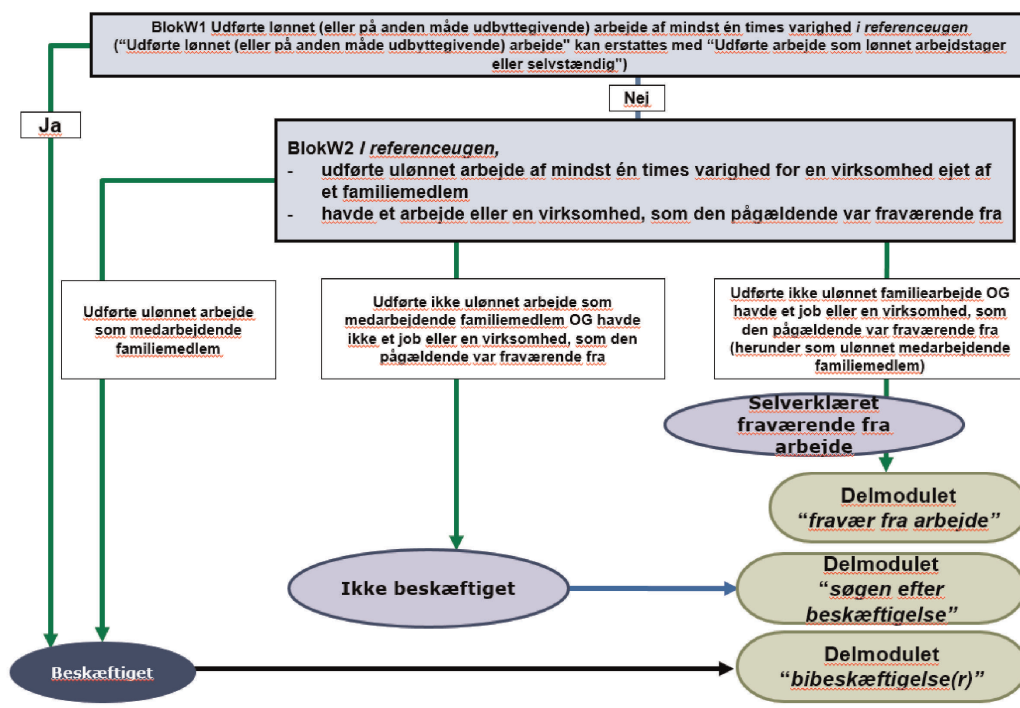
BlokW1 Udførte lønnet (eller på anden måde udbyttegivende) arbejde af mindst én times varighed *i referenceugen* ("Udførte lønnet (eller på anden måde udbyttegivende) arbejde" kan erstattes med "Udførte arbejde som lønnet arbejdstager eller selvstændig")

Nej

Ja

BlokW2 *I referenceugen,*
- udførte ulønnet arbejde af mindst én times varighed for en virksomhed ejet af et familiemedlem
- havde et arbejde eller en virksomhed, som den pågældende var fraværende fra

Udførte ulønnet arbejde som medarbejdende familiemedlem

Udførte ikke ulønnet arbejde som medarbejdende familiemedlem OG havde ikke et job eller en virksomhed, som den pågældende var fraværende fra

Udførte ikke ulønnet familiearbejde OG havde et job eller en virksomhed, som den pågældende var fraværende fra (herunder som ulønnet medarbejdende familiemedlem)

Selverklæret fraværende fra arbejde

Delmodulet
*"fravær fra arbejde"*

Ikke beskæftiget

Delmodulet
*"søgen efter beskæftigelse"*

Beskæftiget

Delmodulet
*"bibeskæftigelse(r)"*